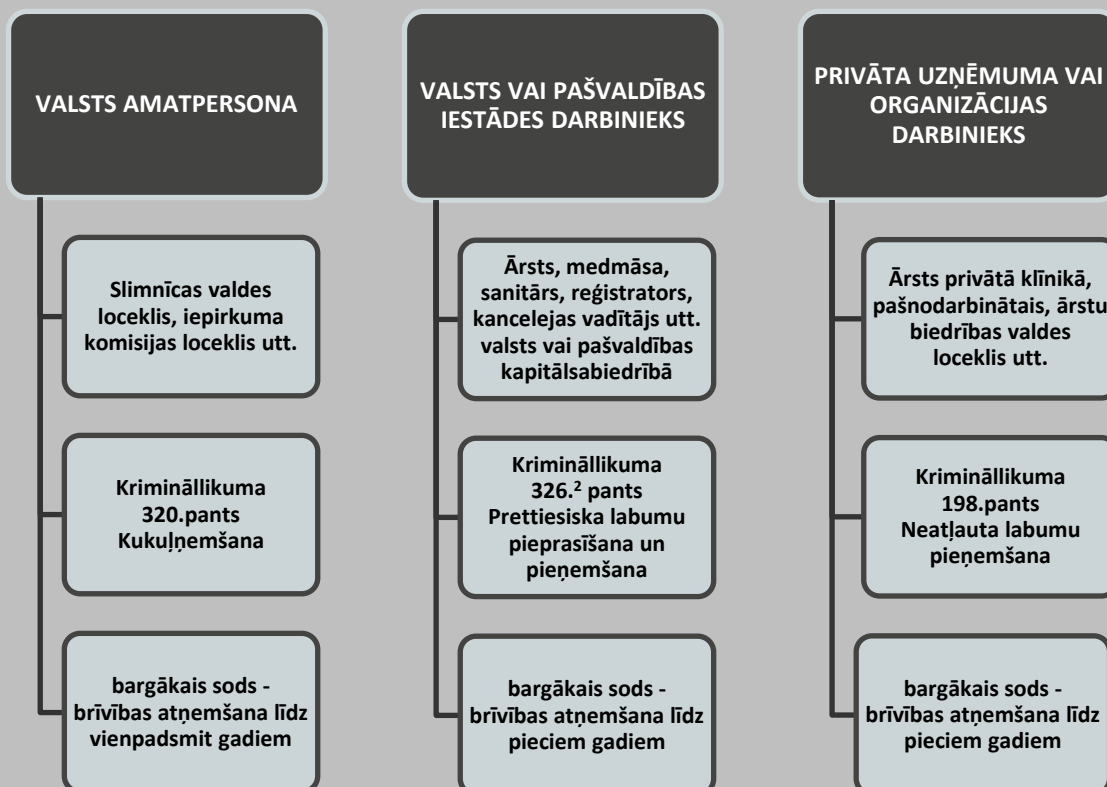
VALSTS AMATPERSONA

Slimnīcas valdes loceklis, iepirkuma komisijas loceklis utt.

Krimināllikuma 320.pants Kukuļņemšana

bargākais sods - brīvības atņemšana līdz vienpadsmit gadiem

VALSTS VAI PAŠVALDĪBAS IESTĀDES DARBINIEKS

Ārsts, medmāsa, sanitārs, reģistrators, kancelejas vadītājs utt. valsts vai pašvaldības kapitālsabiedrībā

Krimināllikuma 326.$^2$ pants Prettiesiska labumu pieprasīšana un pieņemšana

bargākais sods - brīvības atņemšana līdz pieciem gadiem

PRIVĀTA UZŅĒMUMA VAI ORGANIZĀCIJAS DARBINIEKS

Ārsts privātā klīnikā, pašnodarbinātais, ārstu biedrības valdes loceklis utt.

Krimināllikuma 198.pants Neatļauta labumu pieņemšana

bargākais sods - brīvības atņemšana līdz pieciem gadiem